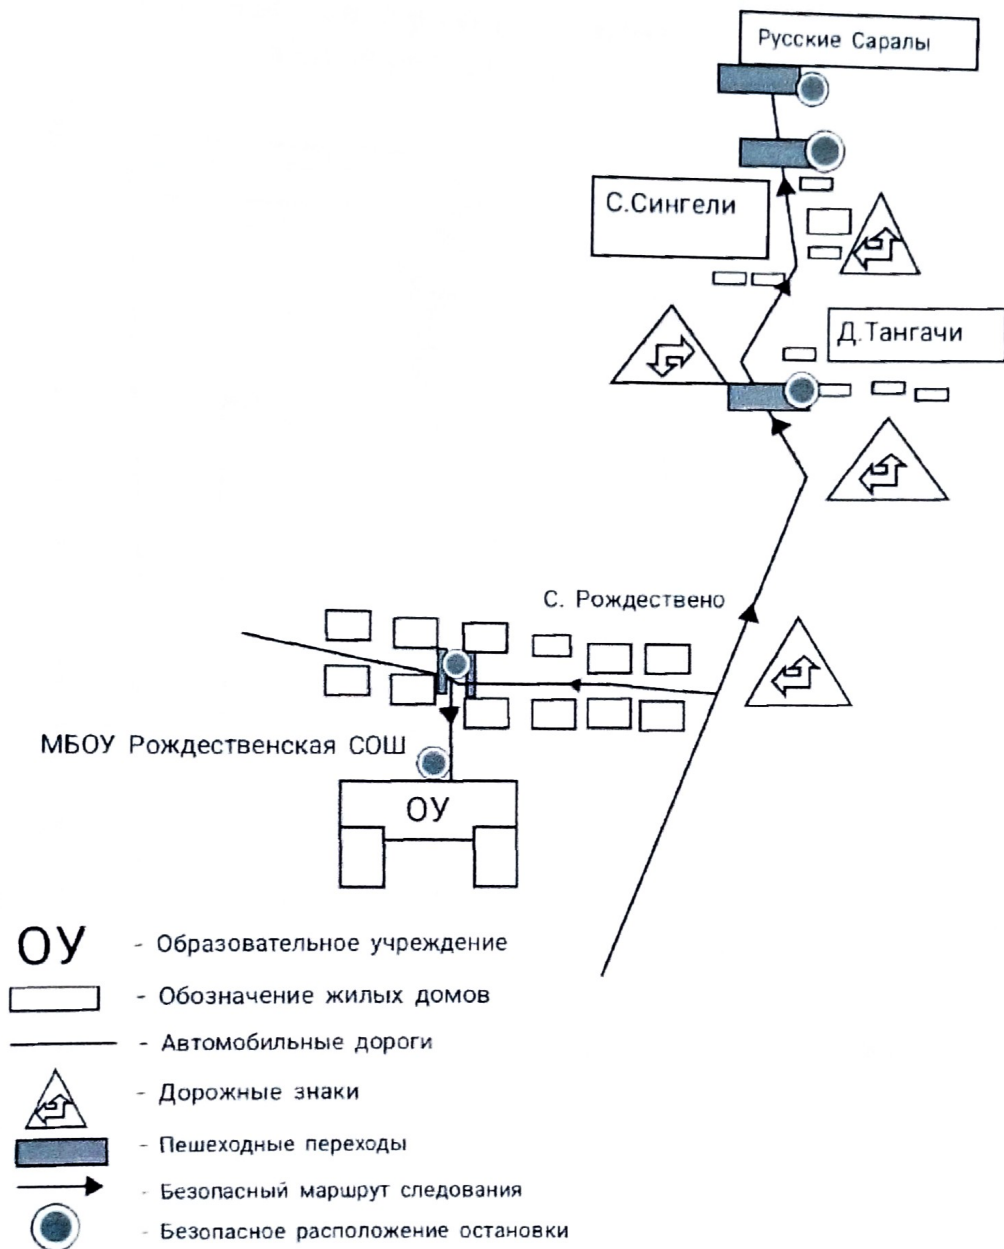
Русские Саралы

С.Сингели

Д.Тангачи

С. Рождествено

МБОУ Рождественская СОШ

ОУ

ОУ - Образовательное учреждение

- Обозначение жилых домов

- Автомобильные дороги

- Дорожные знаки

- Пешеходные переходы

- Безопасный маршрут следования

- Безопасное расположение остановки